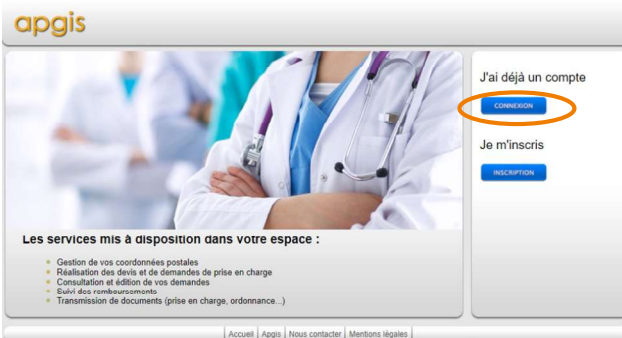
apgis

J'ai déjà un compte

CONNEXION

Je m'inscris

INSCRIPTION

Les services mis à disposition dans votre espace :

- Gestion de vos coordonnées postales
- Réalisation des devis et de demandes de prise en charge
- Consultation et édition de vos demandes
- Suivi des remboursements
- Transmission de documents (prise en charge, ordonnance...)

Accueil | Apgis | Nous contacter | Mentions légales